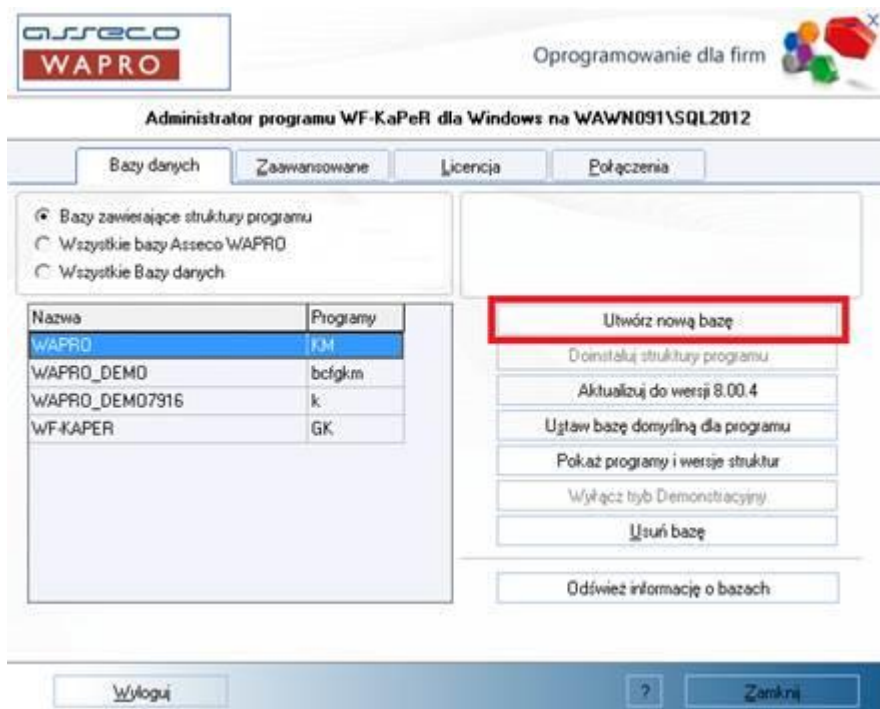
asseco
WAPRO

Oprogramowanie dla firm

Administrator programu WF-KaPeR dla Windows na WAWN091\SQL2012

Bazy danych
Zaawansowane
Licencja
Połączenia

Bazy zawierające struktury programu
Wszystkie bazy Asseco WAPRO
Wszystkie Bazy danych

| Nazwa | Programy |
|---|---|
| WAPRO | KM |
| WAPRO_DEMO | bcfgkm |
| WAPRO_DEMO7916 | k |
| WF-KAPER | GK |

Utwórz nową bazę
Doinstaluj struktury programu
Aktualizuj do wersji 8.00.4
Ustaw bazę domyślną dla programu
Pokaż programy i wersje struktur
Wyłącz tryb Demonstracyjny
Usuń bazę
Odśwież informację o bazach

Wyloguj
?
Zamknij